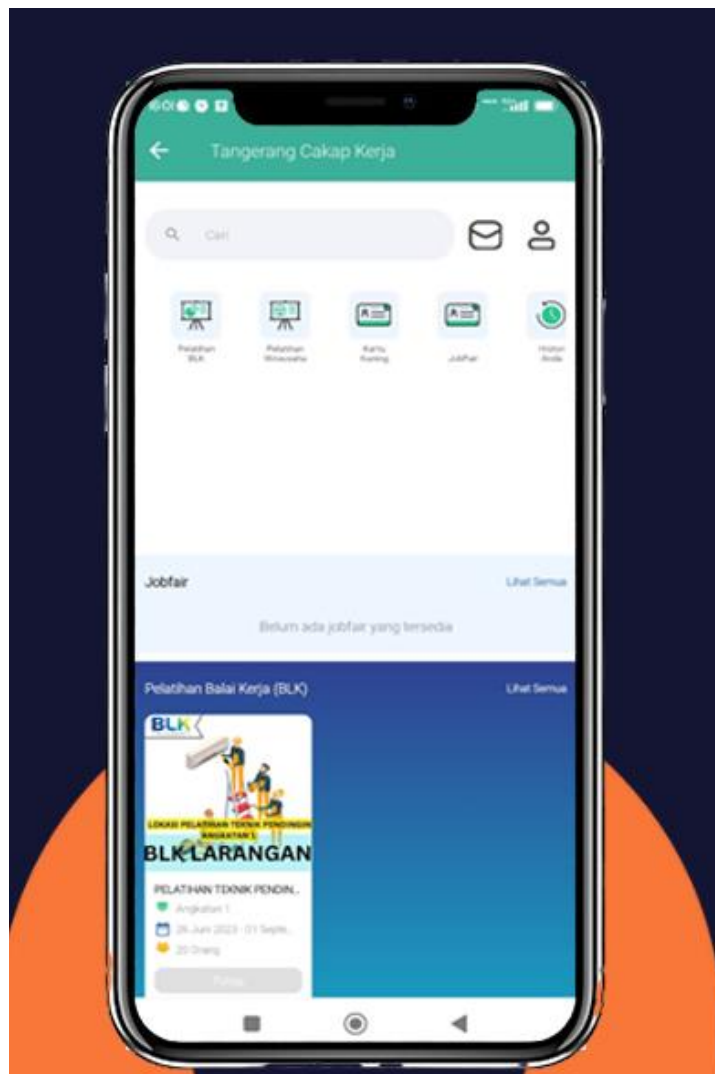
Tangerang Cakap Kerja

Cari

Pelatihan BLK

Pelatihan Wirausaha

Kartu Kuning

JobFair

Histori Anda

Jobfair

Lihat Semua

Belum ada jobfair yang tersedia

Pelatihan Balai Kerja (BLK)

Lihat Semua

BLK

LOKASI PELATIHAN TEKNIK PENDINGIN ANGKATAN 1

BLK LARANGAN

PELATIHAN TEKNIK PENDIN...

Angkatan 1

26 Juni 2023 - 01 Septe...

20 Orang

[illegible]